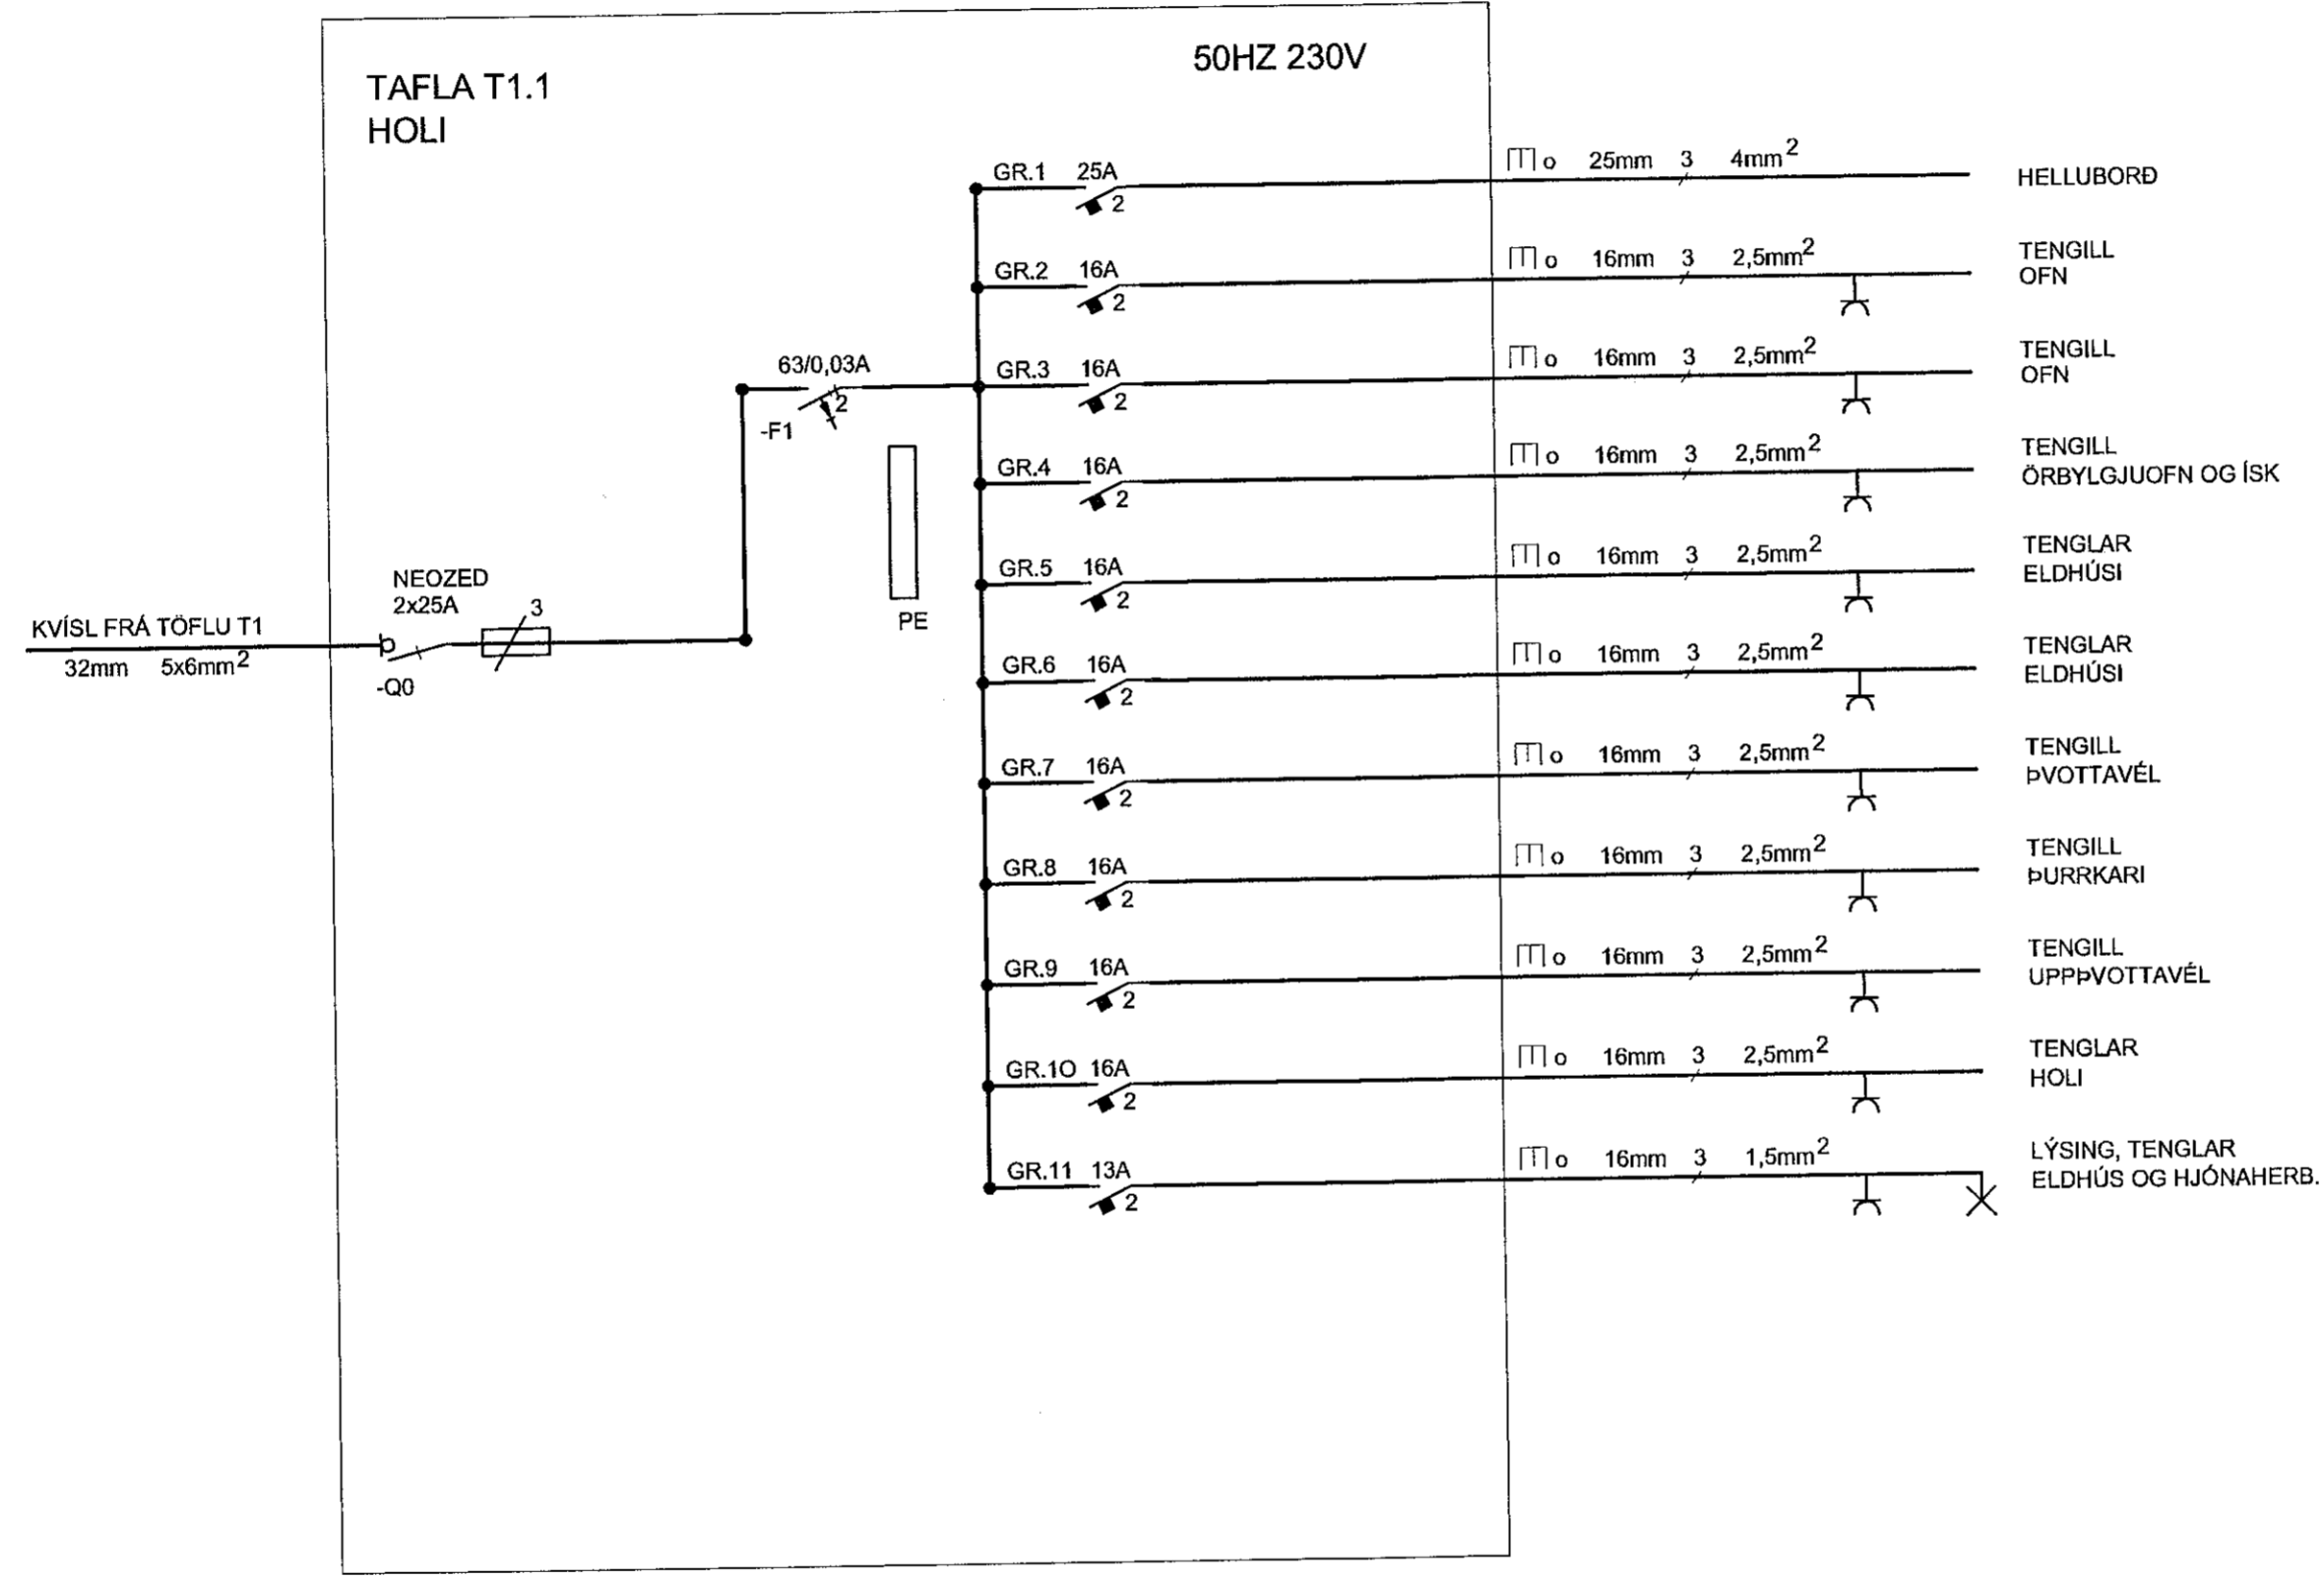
TAFLA T1.1
HOLI

50HZ 230V

KVÍSL FRÁ TÖFLU T1
32mm 5x6mm$^2$

NEOZED
2x25A
3
-Q0

63/0,03A
2
-F1

PE

GR.1 25A 2 ∏ o 25mm 3 4mm$^2$ HELLUBORÐ
GR.2 16A 2 ∏ o 16mm 3 2,5mm$^2$ TENGILL OFN
GR.3 16A 2 ∏ o 16mm 3 2,5mm$^2$ TENGILL OFN
GR.4 16A 2 ∏ o 16mm 3 2,5mm$^2$ TENGILL ÖRBYLGJUOFN OG ÍSK
GR.5 16A 2 ∏ o 16mm 3 2,5mm$^2$ TENGLAR ELDHÚSI
GR.6 16A 2 ∏ o 16mm 3 2,5mm$^2$ TENGLAR ELDHÚSI
GR.7 16A 2 ∏ o 16mm 3 2,5mm$^2$ TENGILL ÞVOTTAVÉL
GR.8 16A 2 ∏ o 16mm 3 2,5mm$^2$ TENGILL ÞURRKARI
GR.9 16A 2 ∏ o 16mm 3 2,5mm$^2$ TENGILL UPPÞVOTTAVÉL
GR.1O 16A 2 ∏ o 16mm 3 2,5mm$^2$ TENGLAR HOLI
GR.11 13A 2 ∏ o 16mm 3 1,5mm$^2$ LÝSING, TENGLAR ELDHÚS OG HJÓNAHERB.